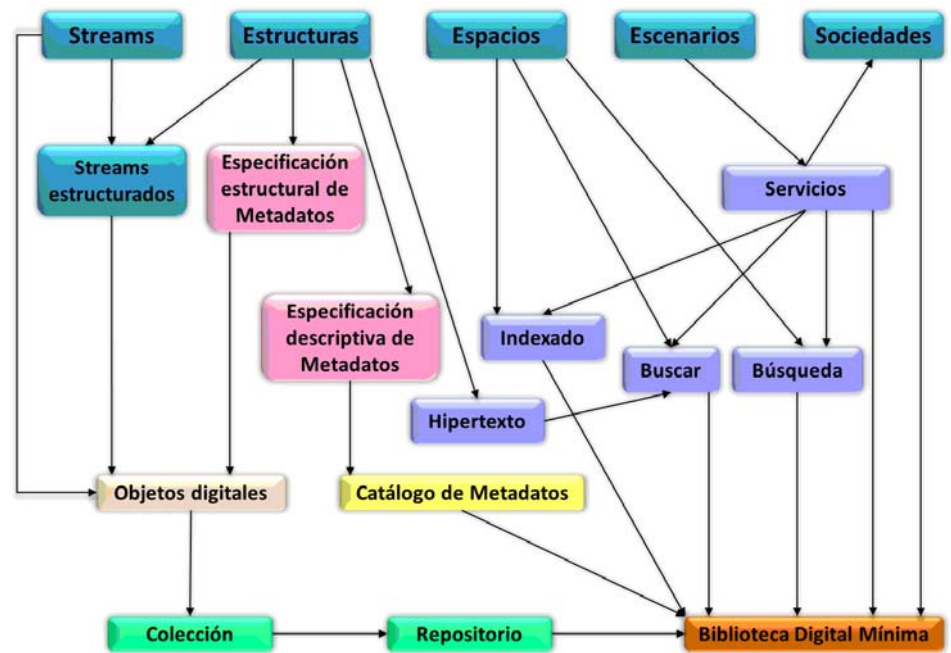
Streams

Estructuras

Espacios

Escenarios

Sociedades

Streams estructurados

Especificación estructural de Metadatos

Servicios

Especificación descriptiva de Metadatos

Indexado

Buscar

Búsqueda

Hipertexto

Objetos digitales

Catálogo de Metadatos

Colección

Repositorio

Biblioteca Digital Mínima